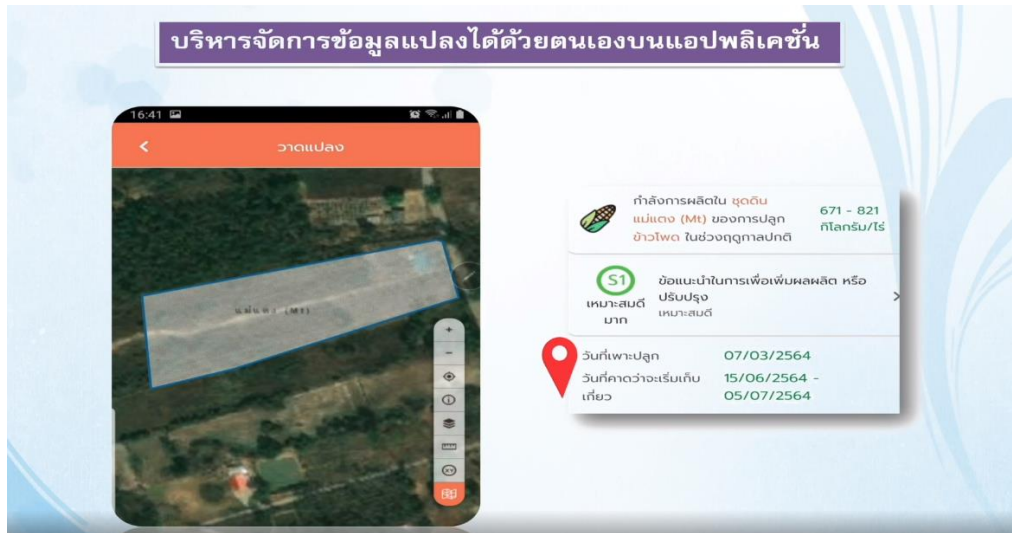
บริหารจัดการข้อมูลแปลงได้ด้วยตนเองบนแอปพลิเคชั่น

16:41

วาดแปลง

แม่แตง (Mt)

+
−

กำลังการผลิตใน ชุดดินแม่แตง (Mt) ของการปลูกข้าวโพด ในช่วงฤดูกาลปกติ

671 - 821 กิโลกรัม/ไร่

S1
เหมาะสมดีมาก

ข้อแนะนำในการเพื่อเพิ่มผลผลิต หรือปรับปรุง
เหมาะสมดี

วันที่เพาะปลูก 07/03/2564
วันที่คาดว่าจะเริ่มเก็บเกี่ยว 15/06/2564 - 05/07/2564